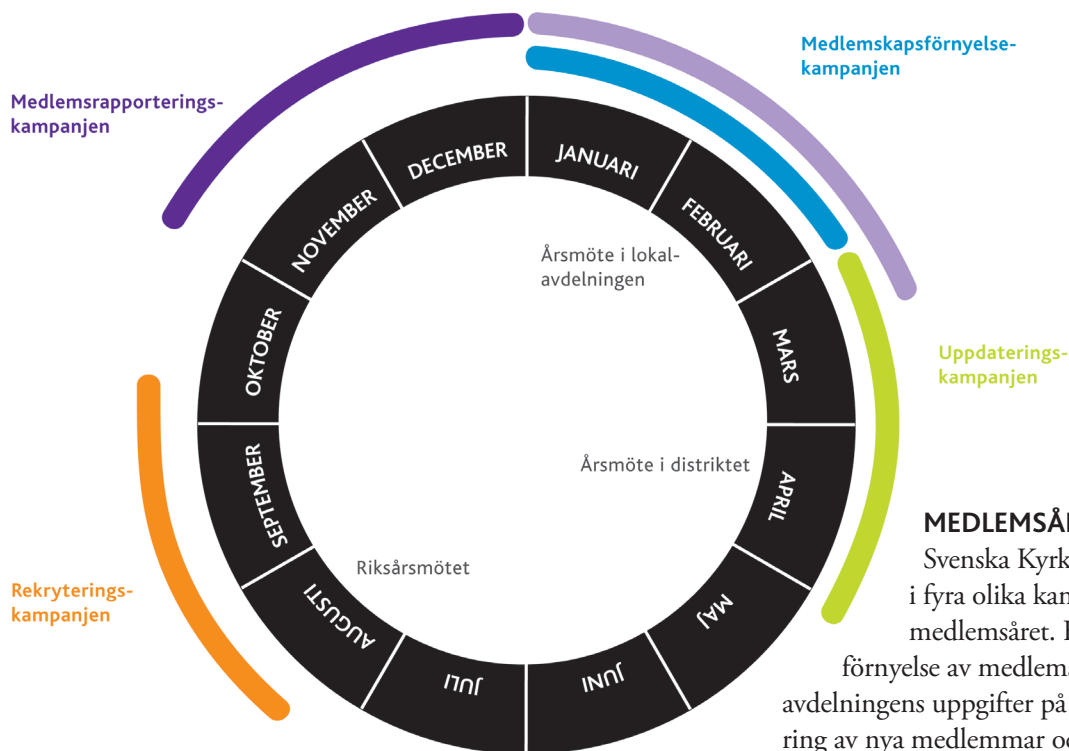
Medlemskapsförnyelse-kampanjen

Medlemsrapporterings-kampanjen

DECEMBER
JANUARI
FEBRUARI
MARS
APRIL
MAJ
JUNI
JULI
AUGUSTI
SEPTEMBER
OKTOBER
NOVEMBER

Årsmöte i lokal-avdelningen

Årsmöte i distriktet

Riksårsmötet

Uppdaterings-kampanjen

Rekryterings-kampanjen

MEDLEMSÅ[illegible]
Svenska Kyrk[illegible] i fyra olika kam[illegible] medlemsåret. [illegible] förnyelse av medlem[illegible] avdelningens uppgifter på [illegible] ring av nya medlemmar o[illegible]